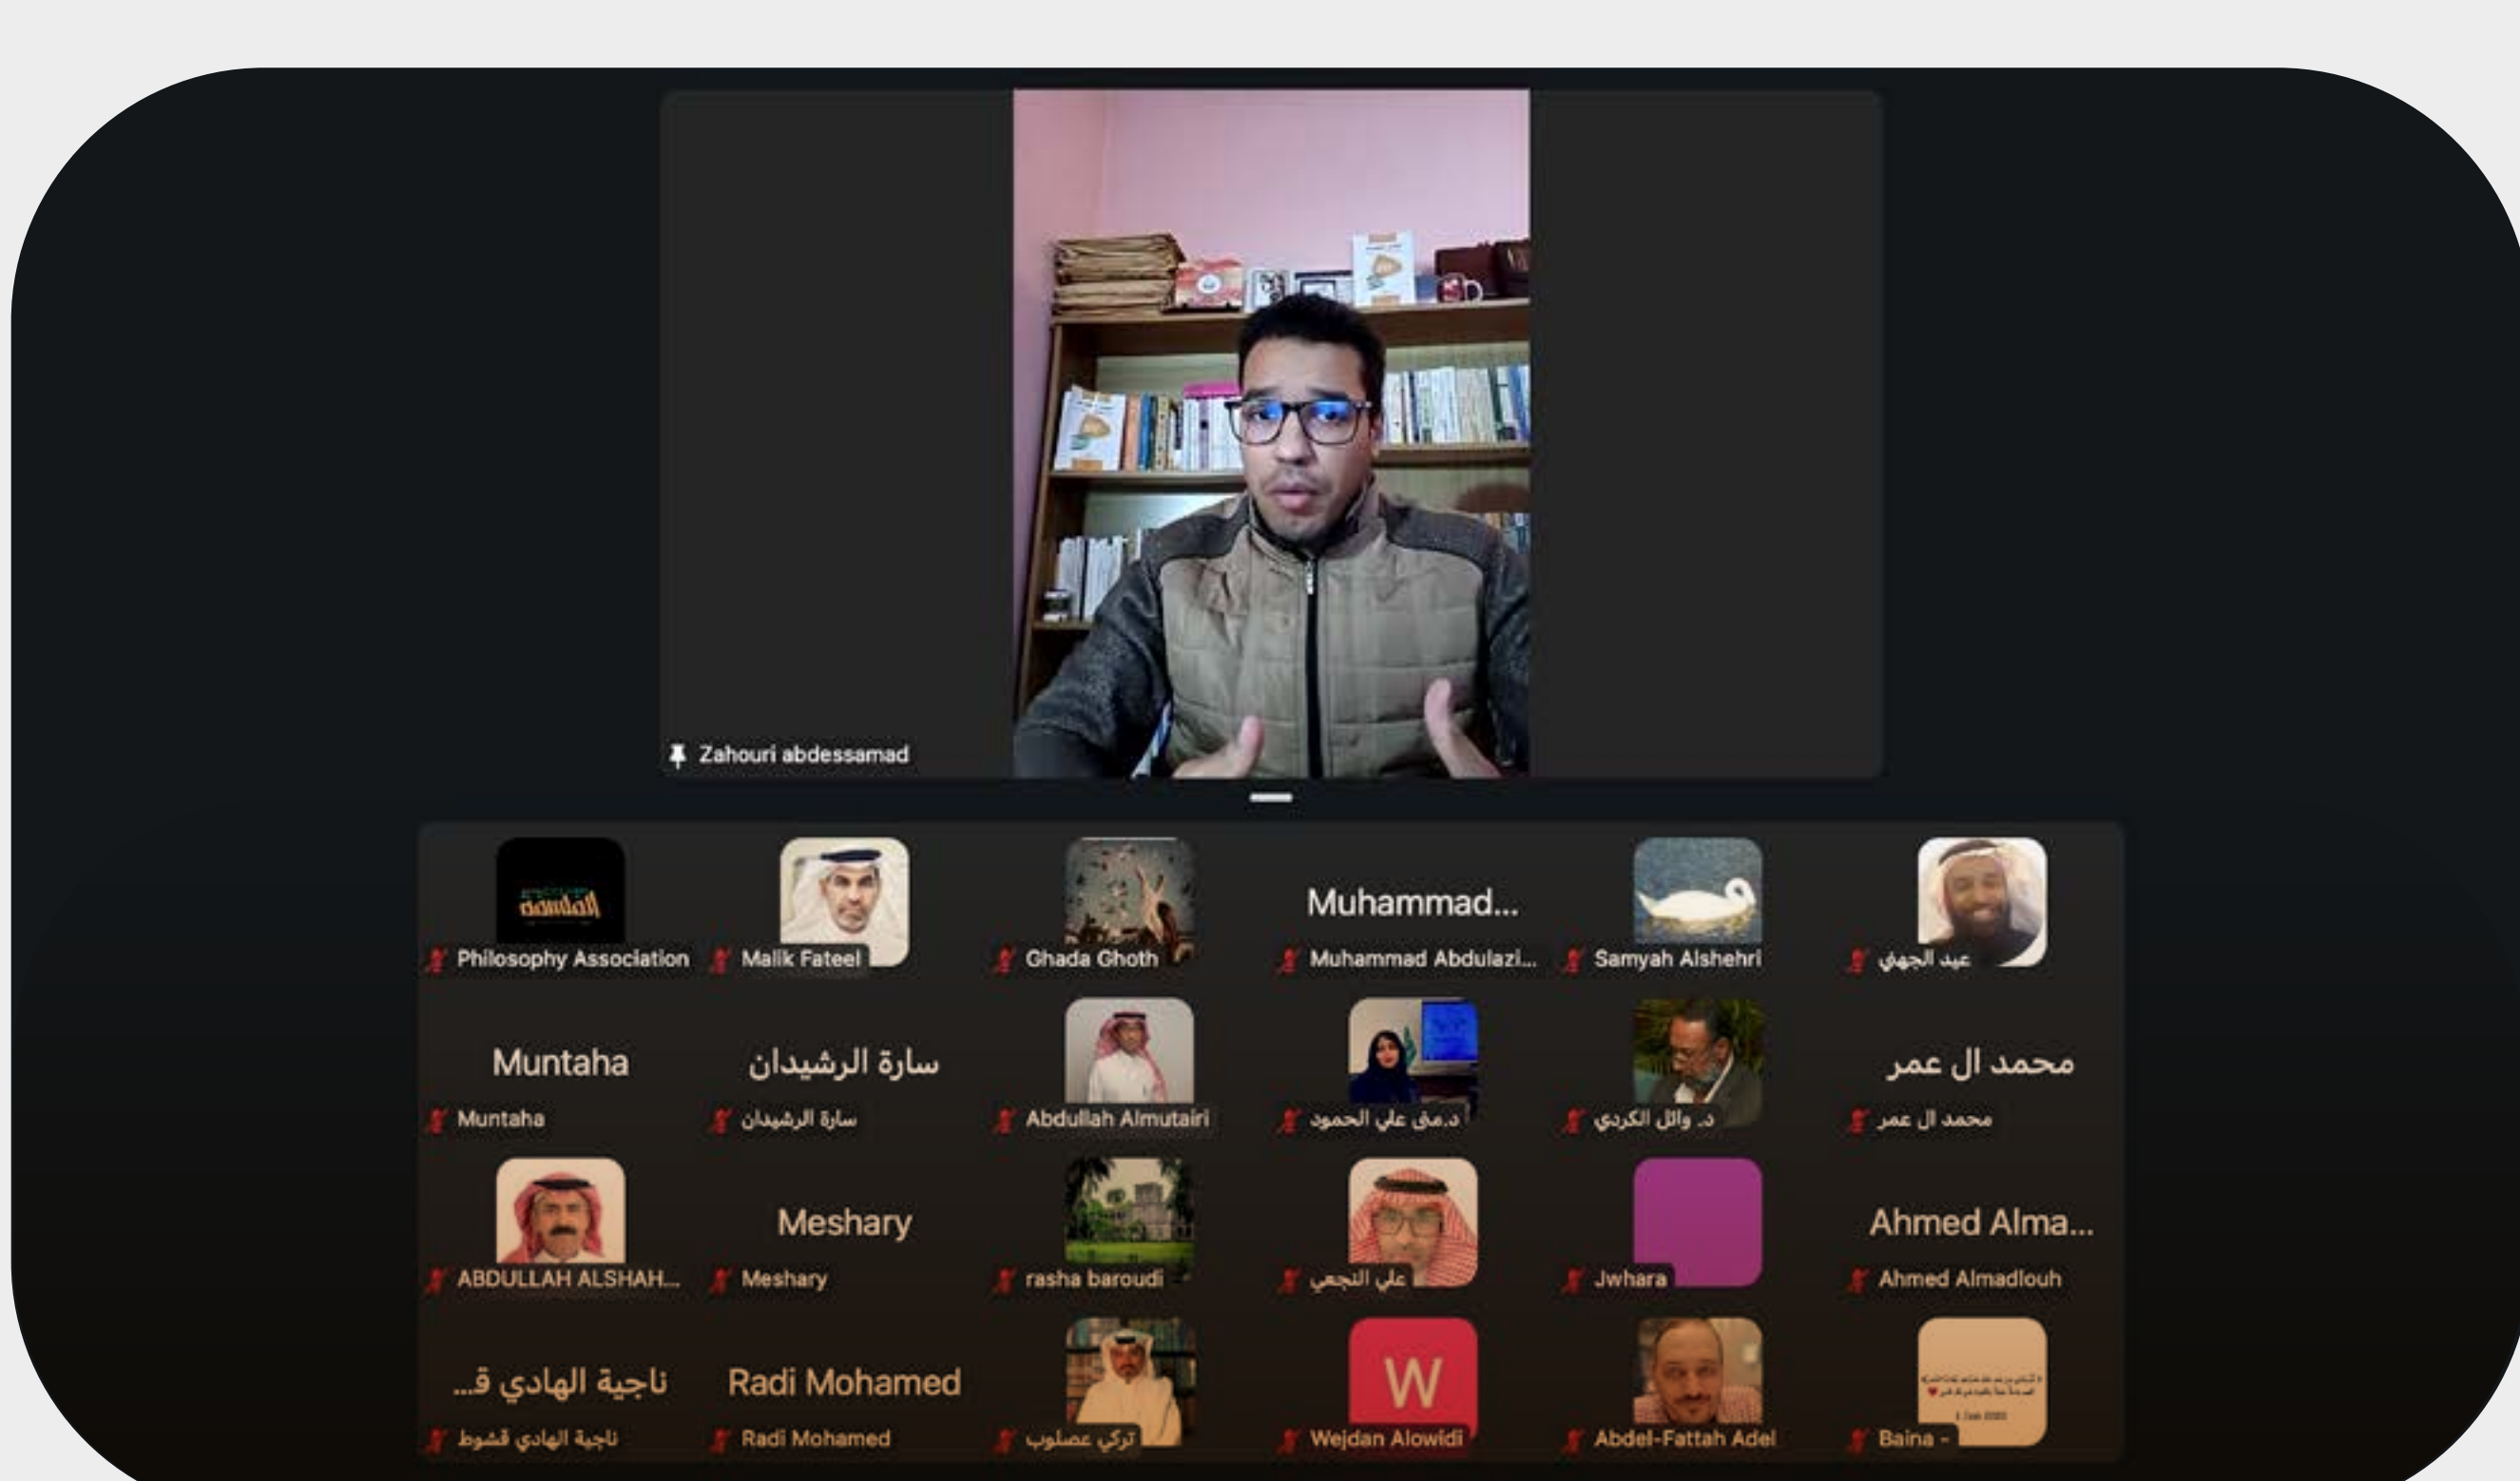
Zahouri abdessamad

الفلسفة

Philosophy Association

Malik Fateel

Ghada Ghoth

Muhammad...

Muhammad Abdulazi...

Samyah Alshehri

عيد الجهني

Muntaha

Muntaha

سارة الرشيدان

سارة الرشيدان

Abdullah Almutairi

د.مي علي الحمود

د. وائل الكردي

محمد ال عمر

محمد ال عمر

ABDULLAH ALSHAH...

Meshary

Meshary

rasha baroudi

علي النجعي

Jwhara

Ahmed Alma...

Ahmed Almadlouh

ناجية الهادي ق...

ناجية الهادي قشوط

Radi Mohamed

Radi Mohamed

تركي عصلوب

W

Wejdan Alowidi

Abdel-Fattah Adel

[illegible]

Baina -